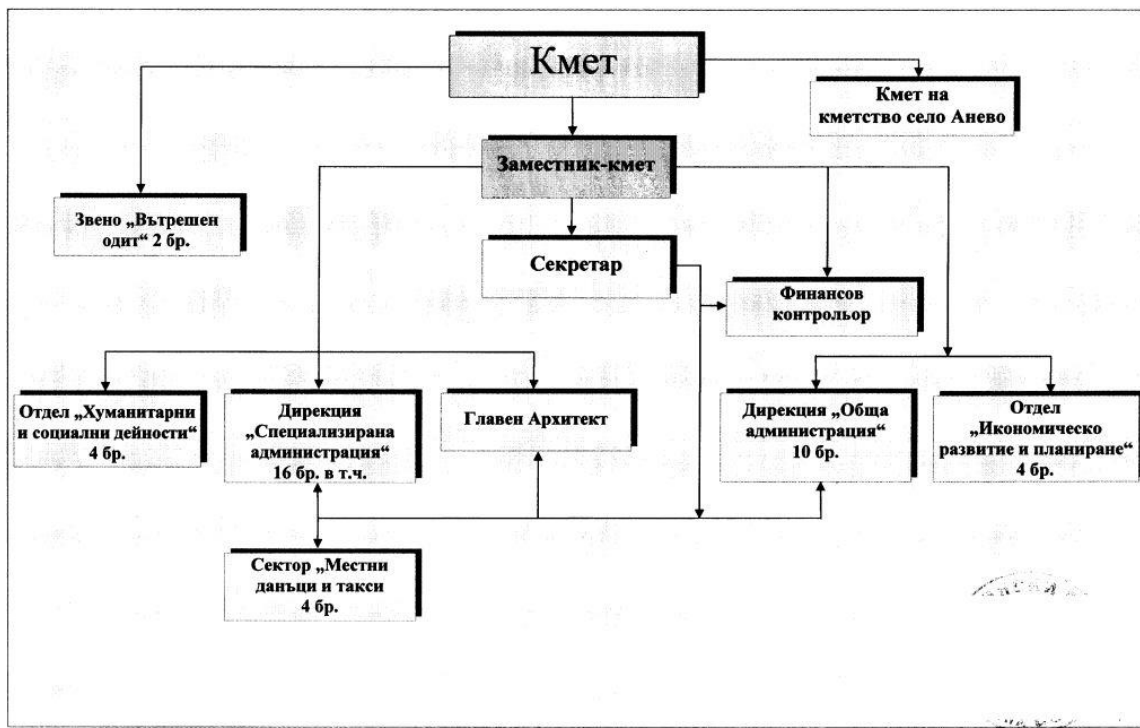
Кмет

Кмет на кметство село Анево

Заместник-кмет

Звено „Вътрешен одит“ 2 бр.

Секретар

Финансов контрольор

Отдел „Хуманитарни и социални дейности“ 4 бр.

Дирекция „Специализирана администрация“ 16 бр. в т.ч.

Главен Архитект

Дирекция „Обща администрация“ 10 бр.

Отдел „Икономическо развитие и планиране“ 4 бр.

Сектор „Местни данъци и такси 4 бр.